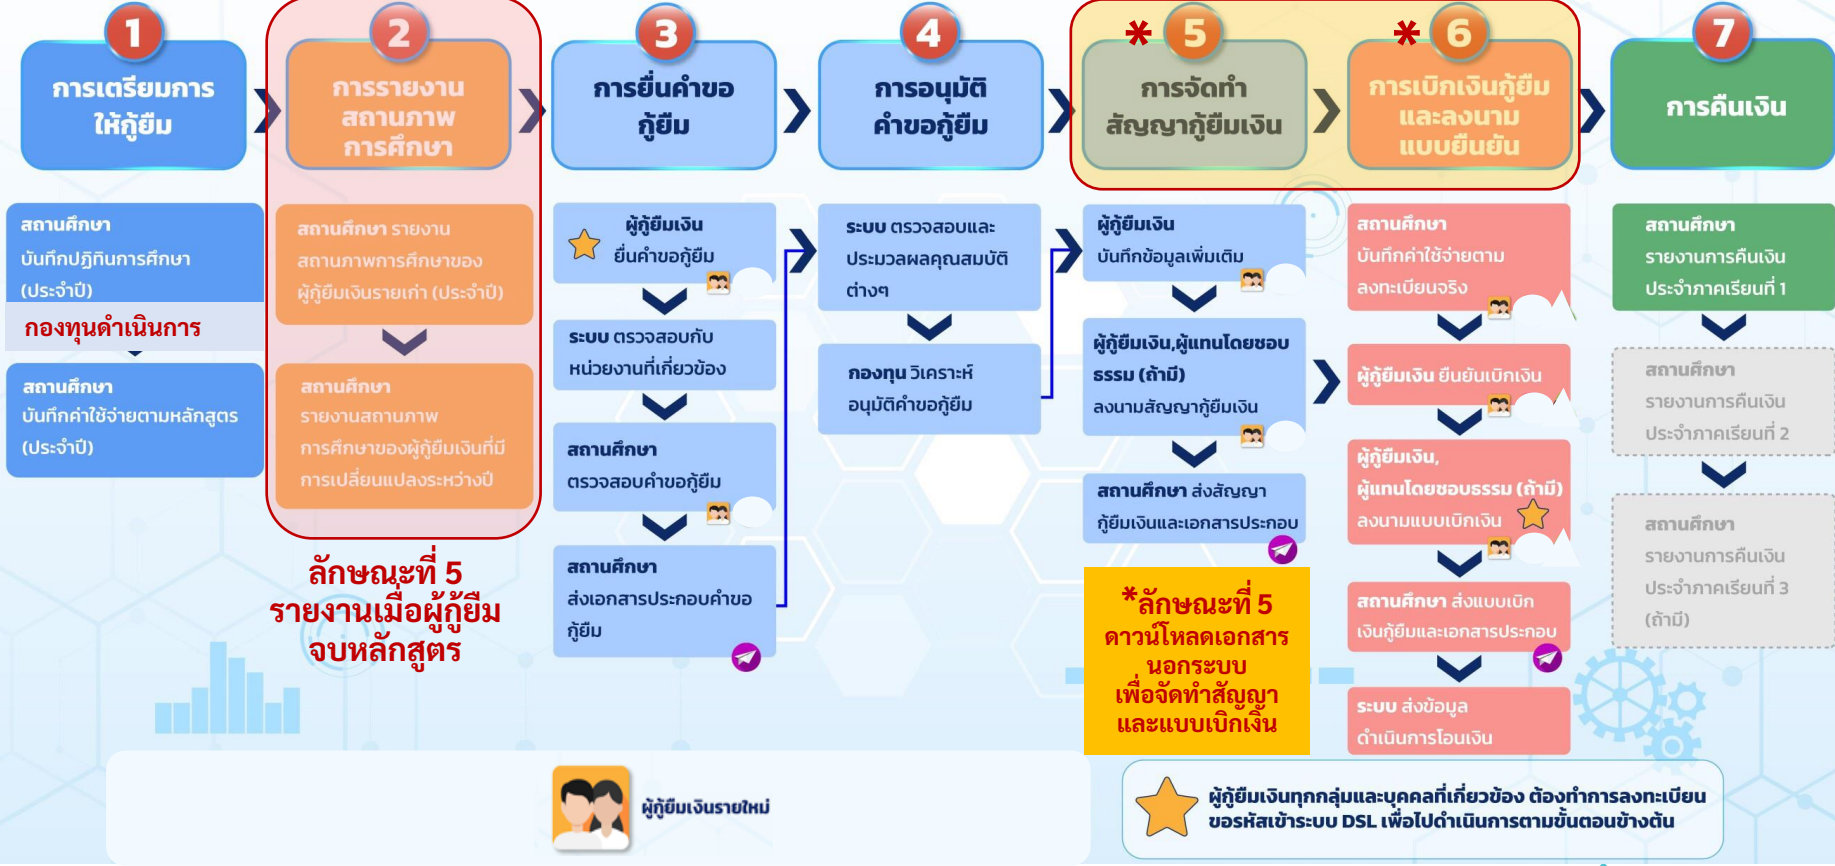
1
การเตรียมการให้กู้ยืม

2
การรายงานสถานภาพการศึกษา

3
การยื่นคำขอกู้ยืม

4
การอนุมัติคำขอกู้ยืม

*5
การจัดทำสัญญากู้ยืมเงิน

*6
การเบิกเงินกู้ยืมและลงนามแบบยืนยัน

7
การคืนเงิน

สถานศึกษา บันทึกปฏิทินการศึกษา (ประจำปี)

กองทุนดำเนินการ

สถานศึกษา บันทึกค่าใช้จ่ายตามหลักสูตร (ประจำปี)

สถานศึกษา รายงานสถานภาพการศึกษาของผู้กู้ยืมเงินรายเก่า (ประจำปี)

สถานศึกษา รายงานสถานภาพการศึกษาของผู้กู้ยืมเงินที่มีการเปลี่ยนแปลงระหว่างปี

ลักษณะที่ 5 รายงานเมื่อผู้กู้ยืมจบหลักสูตร

ผู้กู้ยืมเงิน ยื่นคำขอกู้ยืม

ระบบ ตรวจสอบกับหน่วยงานที่เกี่ยวข้อง

สถานศึกษา ตรวจสอบคำขอกู้ยืม

สถานศึกษา ส่งเอกสารประกอบคำขอกู้ยืม

ระบบ ตรวจสอบและประมวลผลคุณสมบัติต่างๆ

กองทุน วิเคราะห์อนุมัติคำขอกู้ยืม

ผู้กู้ยืมเงิน บันทึกข้อมูลเพิ่มเติม

ผู้กู้ยืมเงิน,ผู้แทนโดยชอบธรรม (ถ้ามี) ลงนามสัญญากู้ยืมเงิน

สถานศึกษา ส่งสัญญากู้ยืมเงินและเอกสารประกอบ

*ลักษณะที่ 5 ดาวน์โหลดเอกสารนอกระบบ เพื่อจัดทำสัญญาและแบบเบิกเงิน

สถานศึกษา บันทึกค่าใช้จ่ายตามลงทะเบียนจริง

ผู้กู้ยืมเงิน ยืนยันเบิกเงิน

ผู้กู้ยืมเงิน, ผู้แทนโดยชอบธรรม (ถ้ามี) ลงนามแบบเบิกเงิน

สถานศึกษา ส่งแบบเบิกเงินกู้ยืมและเอกสารประกอบ

ระบบ ส่งข้อมูลดำเนินการโอนเงิน

สถานศึกษา รายงานการคืนเงินประจำภาคเรียนที่ 1

สถานศึกษา รายงานการคืนเงินประจำภาคเรียนที่ 2

สถานศึกษา รายงานการคืนเงินประจำภาคเรียนที่ 3 (ถ้ามี)

ผู้กู้ยืมเงินรายใหม่

ผู้กู้ยืมเงินทุกกลุ่มและบุคคลที่เกี่ยวข้อง ต้องทำการลงทะเบียนขอรหัสเข้าระบบ DSL เพื่อไปดำเนินการตามขั้นตอนข้างต้น